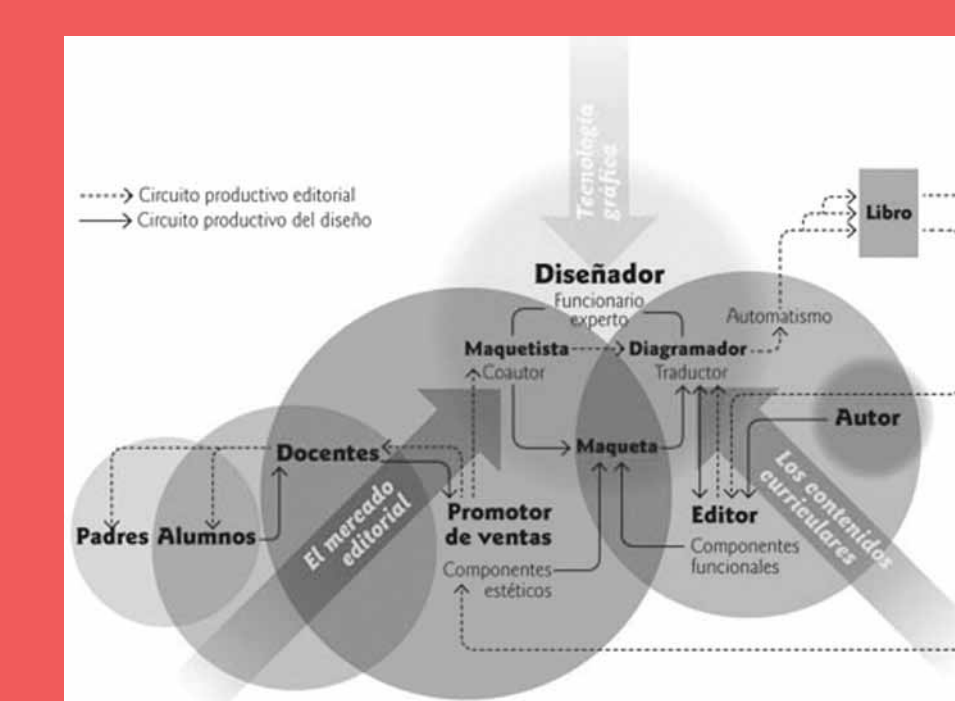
Tecnología gráfica

Circuito productivo editorial
Circuito productivo del diseño

Libro

Diseñador
Funcionario experto

Automatismo

Maquetista
Coautor

Diagramador
Traductor

Autor

Docentes

Maqueta

Padres

Alumnos

El mercado editorial

Promotor de ventas

Editor

Los contenidos curriculares

Componentes estéticos

Componentes funcionales